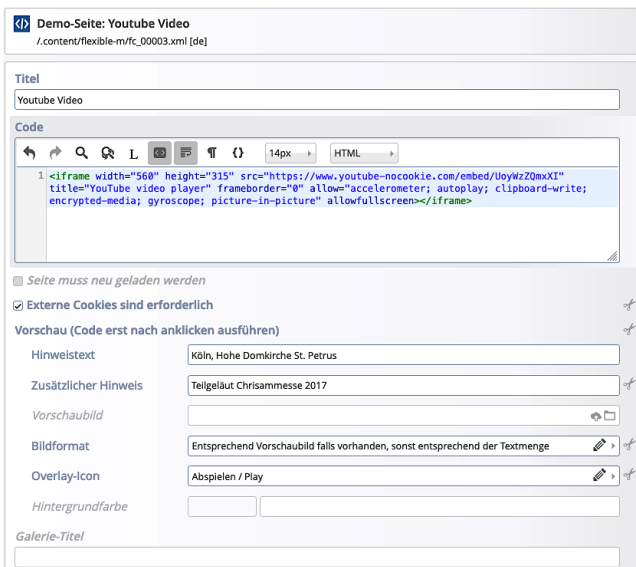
Demo-Seite: Youtube Video
/.content/flexible-m/fc_00003.xml [de]

Titel
Youtube Video

Code
L {} 14px HTML
1 <iframe width="560" height="315" src="https://www.youtube-nocookie.com/embed/UoyWzZQmxXI" title="YouTube video player" frameborder="0" allow="accelerometer; autoplay; clipboard-write; encrypted-media; gyroscope; picture-in-picture" allowfullscreen></iframe>

Seite muss neu geladen werden

Externe Cookies sind erforderlich

Vorschau (Code erst nach anklicken ausführen)

Hinweistext | Köln, Hohe Domkirche St. Petrus
Zusätzlicher Hinweis | Teilgeläut Chrisammesse 2017
Vorschaubild
Bildformat | Entsprechend Vorschaubild falls vorhanden, sonst entsprechend der Textmenge
Overlay-Icon | Abspielen / Play
Hintergrundfarbe

Galerie-Titel